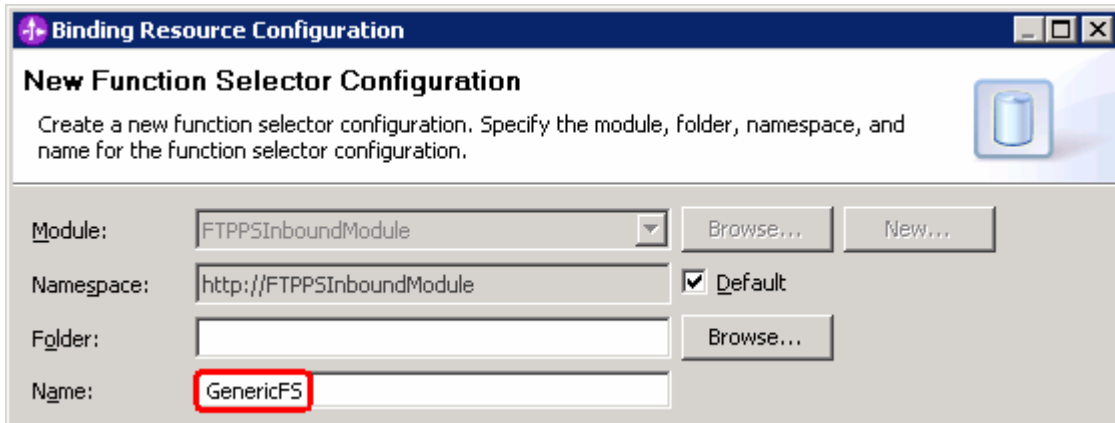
Binding Resource Configuration

New Function Selector Configuration

Create a new function selector configuration. Specify the module, folder, namespace, and name for the function selector configuration.

Module: FTPPSInboundModule Browse... New...

Namespace: http://FTPPSInboundModule ☑ Default

Folder: Browse...

Name: GenericFS